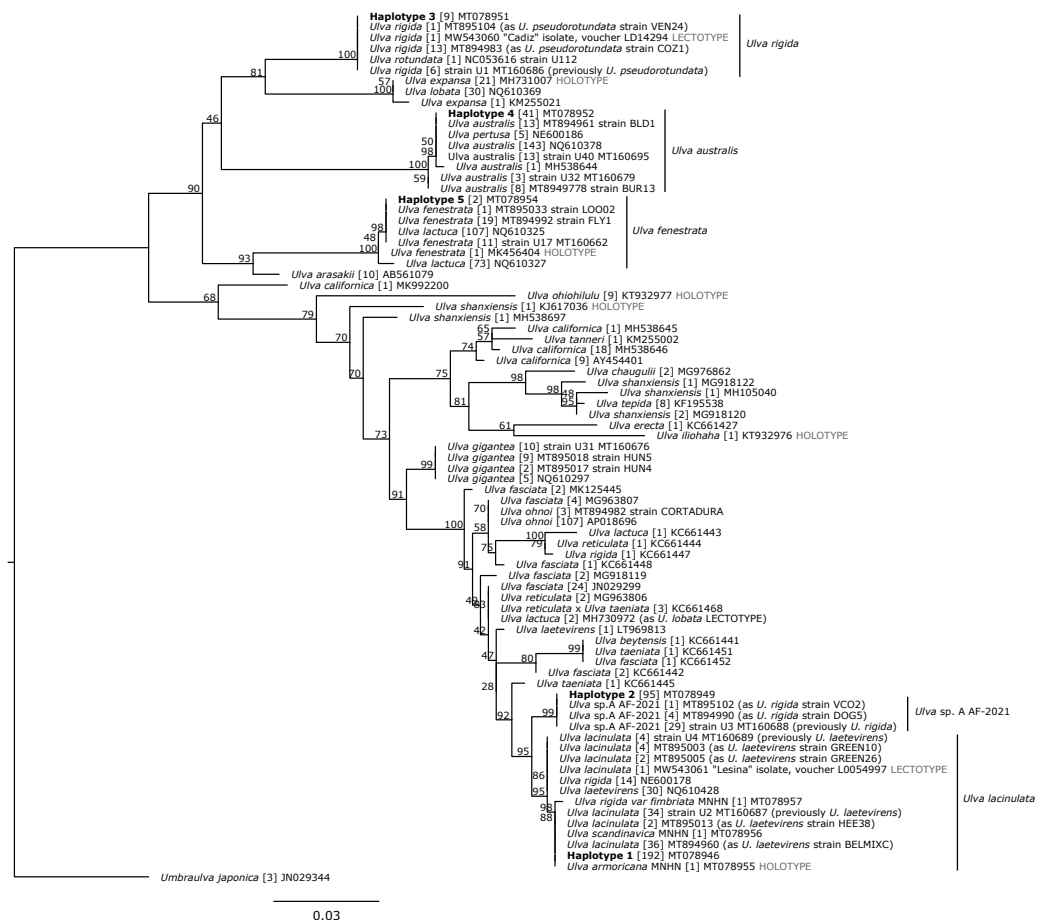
Haplotype 3 [9] MT078951
Ulva rigida [1] MT895104 (as U. pseudorotundata strain VEN24)
Ulva rigida [1] MW543060 "Cadiz" isolate, voucher LD14294 LECTOTYPE
Ulva rigida [13] MT894983 (as U. pseudorotundata strain COZ1)
Ulva rotundata [1] NC053616 strain U112
Ulva rigida [6] strain U1 MT160686 (previously U. pseudorotundata)
Ulva rigida
100
81
Ulva expansa [21] MH731007 HOLOTYPE
57
Ulva lobata [30] NQ610369
100
Ulva expansa [1] KM255021
46
Haplotype 4 [41] MT078952
Ulva australis [13] MT894961 strain BLD1
Ulva pertusa [5] NE600186
Ulva australis [143] NQ610378
Ulva australis [13] strain U40 MT160695
Ulva australis [1] MH538644
Ulva australis [3] strain U32 MT160679
Ulva australis [8] MT8949778 strain BUR13
Ulva australis
50
98
100
59
90
Haplotype 5 [2] MT078954
Ulva fenestrata [1] MT895033 strain LOO02
Ulva fenestrata [19] MT894992 strain FLY1
Ulva lactuca [107] NQ610325
Ulva fenestrata [11] strain U17 MT160662
Ulva fenestrata [1] MK456404 HOLOTYPE
Ulva lactuca [73] NQ610327
Ulva fenestrata
98
48
100
93
Ulva arasakii [10] AB561079
Ulva californica [1] MK992200
68
Ulva ohiohilulu [9] KT932977 HOLOTYPE
Ulva shanxiensis [1] KJ617036 HOLOTYPE
79
Ulva shanxiensis [1] MH538697
70
Ulva californica [1] MH538645
Ulva tanneri [1] KM255002
Ulva californica [18] MH538646
Ulva californica [9] AY454401
65
57
74
70
75
Ulva chaugulii [2] MG976862
Ulva shanxiensis [1] MG918122
Ulva shanxiensis [1] MH105040
Ulva tepida [8] KF195538
Ulva shanxiensis [2] MG918120
98
98
48
85
81
Ulva erecta [1] KC661427
Ulva iliohaha [1] KT932976 HOLOTYPE
61
73
Ulva gigantea [10] strain U31 MT160676
Ulva gigantea [9] MT895018 strain HUN5
Ulva gigantea [2] MT895017 strain HUN4
Ulva gigantea [5] NQ610297
99
91
Ulva fasciata [2] MK125445
Ulva fasciata [4] MG963807
Ulva ohnoi [3] MT894982 strain CORTADURA
Ulva ohnoi [107] AP018696
70
100
58
Ulva lactuca [1] KC661443
Ulva reticulata [1] KC661444
Ulva rigida [1] KC661447
Ulva fasciata [1] KC661448
100
79
75
91
Ulva fasciata [2] MG918119
Ulva fasciata [24] JN029299
Ulva reticulata [2] MG963806
Ulva reticulata x Ulva taeniata [3] KC661468
Ulva lactuca [2] MH730972 (as U. lobata LECTOTYPE)
40
63
42
Ulva laetevirens [1] LT969813
Ulva beytensis [1] KC661441
Ulva taeniata [1] KC661451
Ulva fasciata [1] KC661452
Ulva fasciata [2] KC661442
99
80
47
Ulva taeniata [1] KC661445
28
Haplotype 2 [95] MT078949
Ulva sp.A AF-2021 [1] MT895102 (as U. rigida strain VCO2)
Ulva sp.A AF-2021 [4] MT894990 (as U. rigida strain DOG5)
Ulva sp.A AF-2021 [29] strain U3 MT160688 (previously U. rigida)
Ulva sp. A AF-2021
99
92
Ulva lacinulata [4] strain U4 MT160689 (previously U. laetevirens)
Ulva lacinulata [4] MT895003 (as U. laetevirens strain GREEN10)
Ulva lacinulata [2] MT895005 (as U. laetevirens strain GREEN26)
Ulva lacinulata [1] MW543061 "Lesina" isolate, voucher L0054997 LECTOTYPE
Ulva rigida [14] NE600178
Ulva laetevirens [30] NQ610428
Ulva rigida var fimbriata MNHN [1] MT078957
Ulva lacinulata [34] strain U2 MT160687 (previously U. laetevirens)
Ulva lacinulata [2] MT895013 (as U. laetevirens strain HEE38)
Ulva scandinavica MNHN [1] MT078956
Ulva lacinulata [36] MT894960 (as U. laetevirens strain BELMIXC)
Haplotype 1 [192] MT078946
Ulva armoricana MNHN [1] MT078955 HOLOTYPE
Ulva lacinulata
95
86
95
98
88
Umbraulva japonica [3] JN029344
0.03